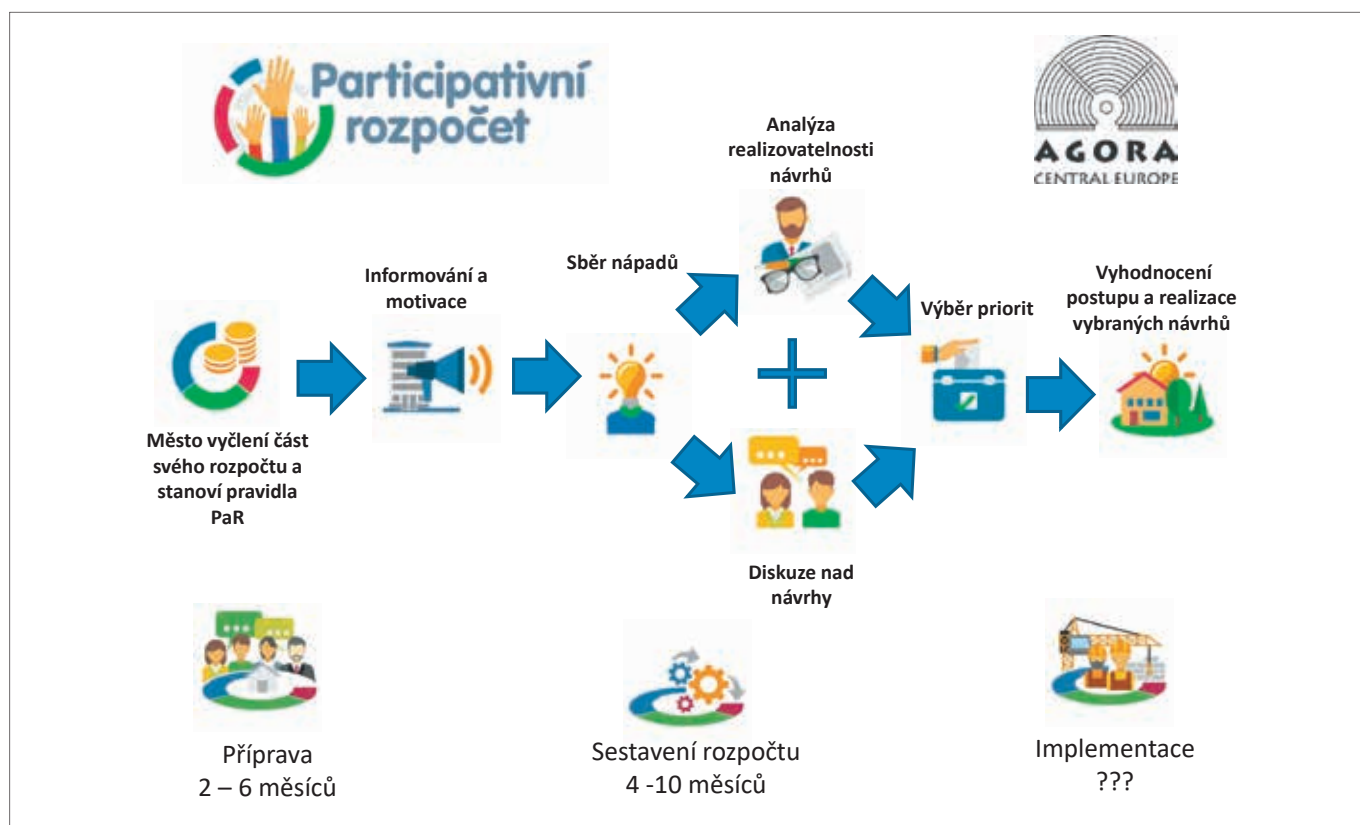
Participativní rozpočet

AGORA
CENTRAL EUROPE

Analýza realizovatelnosti návrhů

Informování a motivace

Sběr nápadů

Výběr priorit

Vyhodnocení postupu a realizace vybraných návrhů

Město vyčlení část svého rozpočtu a stanoví pravidla PaR

Diskuze nad návrhy

Příprava
2 – 6 měsíců

Sestavení rozpočtu
4 -10 měsíců

Implementace
???